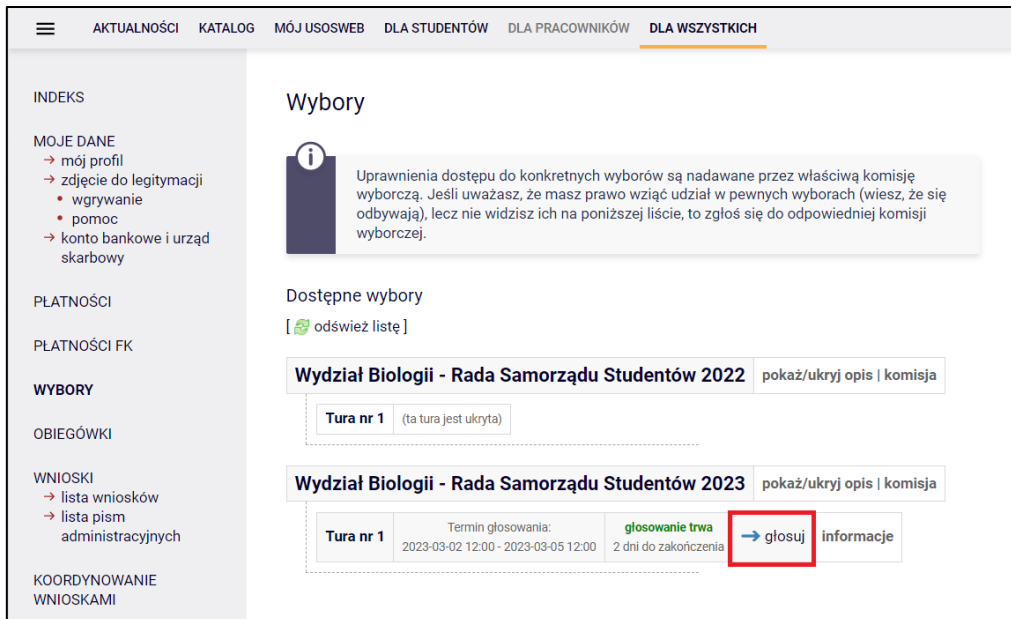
AKTUALNOŚCI KATALOG MÓJ USOSWEB DLA STUDENTÓW DLA PRACOWNIKÓW DLA WSZYSTKICH

INDEKS

MOJE DANE
→ mój profil
→ zdjęcie do legitymacji
• wgrywanie
• pomoc
→ konto bankowe i urząd skarbowy

PŁATNOŚCI

PŁATNOŚCI FK

WYBORY

OBIEGÓWKI

WNIOSKI
→ lista wniosków
→ lista pism administracyjnych

KOORDYNOWANIE WNIOSKAMI

Wybory

Uprawnienia dostępu do konkretnych wyborów są nadawane przez właściwą komisję wyborczą. Jeśli uważasz, że masz prawo wziąć udział w pewnych wyborach (wiesz, że się odbywają), lecz nie widzisz ich na poniższej liście, to zgłoś się do odpowiedniej komisji wyborczej.

Dostępne wybory

[ odśwież listę ]

Wydział Biologii - Rada Samorządu Studentów 2022 pokaż/ukryj opis | komisja

Tura nr 1 (ta tura jest ukryta)

Wydział Biologii - Rada Samorządu Studentów 2023 pokaż/ukryj opis | komisja

| Tura nr 1 | Termin głosowania: 2023-03-02 12:00 - 2023-03-05 12:00 | głosowanie trwa 2 dni do zakończenia | → głosuj | informacje |
|---|---|---|---|---|